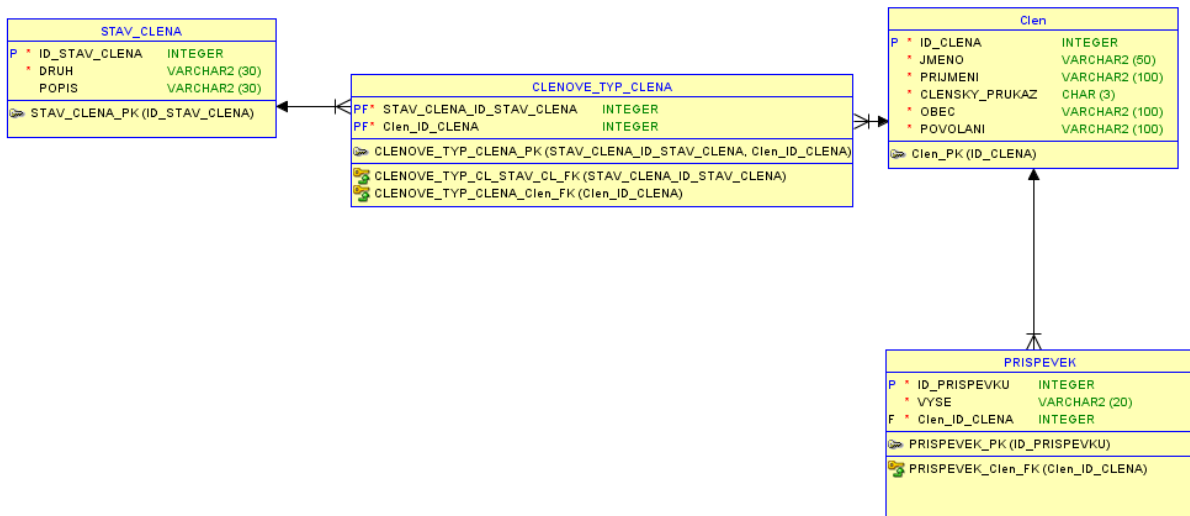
STAV_CLENA

| | | | |
|---|---|---|---|
| P | * | ID_STAV_CLENA | INTEGER |
| | * | DRUH | VARCHAR2 (30) |
| | | POPIS | VARCHAR2 (30) |

STAV_CLENA_PK (ID_STAV_CLENA)

CLENOVE_TYP_CLENA

| | | | |
|---|---|---|---|
| PF | * | STAV_CLENA_ID_STAV_CLENA | INTEGER |
| PF | * | Clen_ID_CLENA | INTEGER |

CLENOVE_TYP_CLENA_PK (STAV_CLENA_ID_STAV_CLENA, Clen_ID_CLENA)

CLENOVE_TYP_CL_STAV_CL_FK (STAV_CLENA_ID_STAV_CLENA)
CLENOVE_TYP_CLENA_Clen_FK (Clen_ID_CLENA)

Clen

| | | | |
|---|---|---|---|
| P | * | ID_CLENA | INTEGER |
| | * | JMENO | VARCHAR2 (50) |
| | * | PRIJMENI | VARCHAR2 (100) |
| | * | CLENSKY_PRUKAZ | CHAR (3) |
| | * | OBEC | VARCHAR2 (100) |
| | * | POVOLANI | VARCHAR2 (100) |

Clen_PK (ID_CLENA)

PRISPEVEK

| | | | |
|---|---|---|---|
| P | * | ID_PRISPEVKU | INTEGER |
| | * | VYSE | VARCHAR2 (20) |
| F | * | Clen_ID_CLENA | INTEGER |

PRISPEVEK_PK (ID_PRISPEVKU)

PRISPEVEK_Clen_FK (Clen_ID_CLENA)